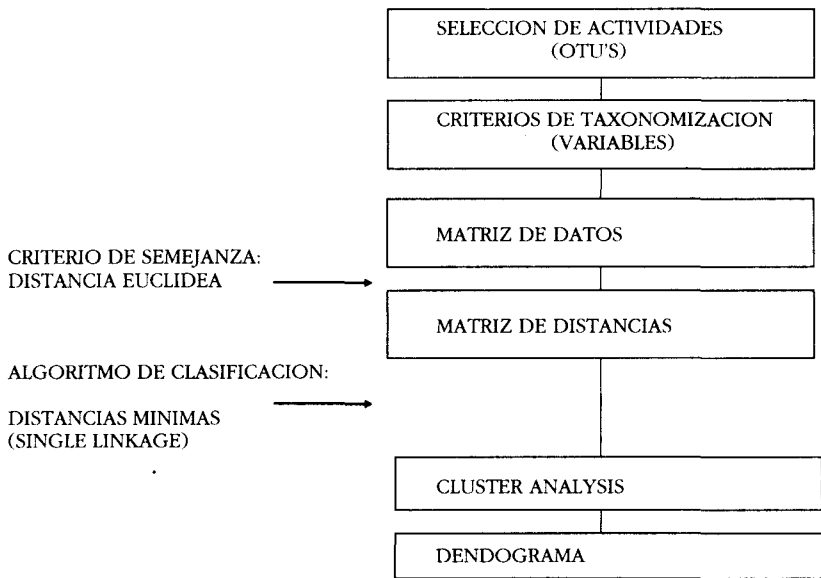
SELECCION DE ACTIVIDADES
(OTU'S)

CRITERIOS DE TAXONOMIZACION
(VARIABLES)

MATRIZ DE DATOS

CRITERIO DE SEMEJANZA:
DISTANCIA EUCLIDEA

MATRIZ DE DISTANCIAS

ALGORITMO DE CLASIFICACION:

DISTANCIAS MINIMAS
(SINGLE LINKAGE)

CLUSTER ANALYSIS

DENDOGRAMA